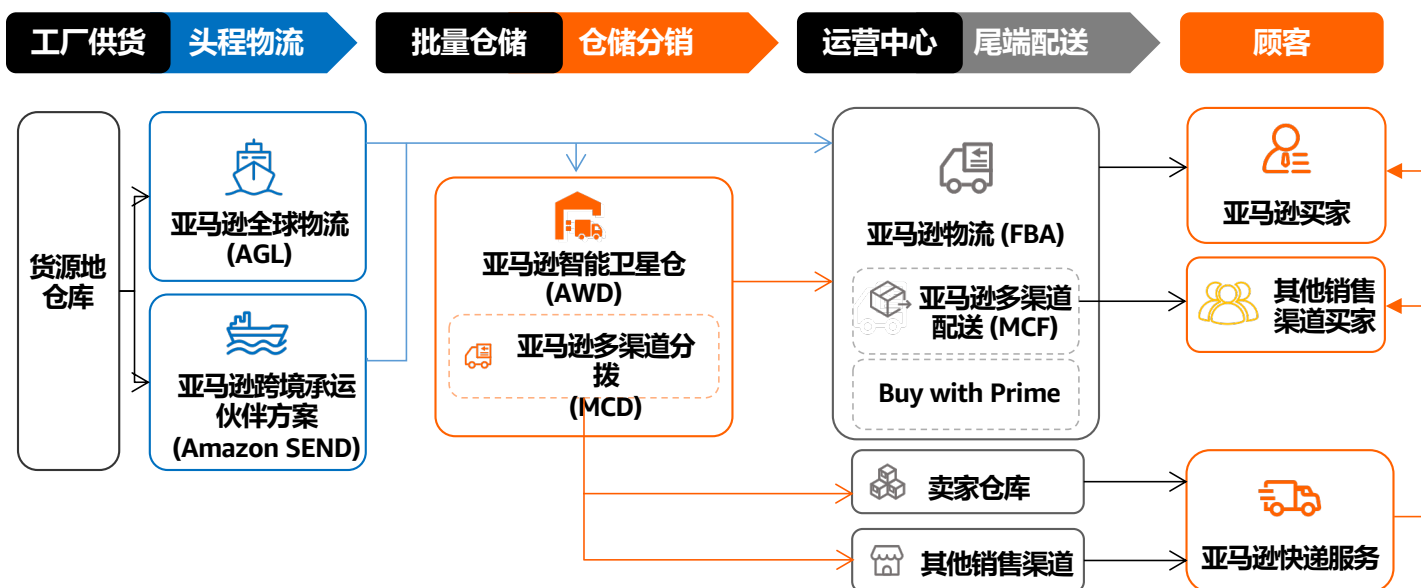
工厂供货 头程物流 批量仓储 仓储分销 运营中心 尾端配送 顾客

货源地仓库

亚马逊全球物流 (AGL)

亚马逊跨境承运伙伴方案 (Amazon SEND)

亚马逊智能卫星仓 (AWD)

亚马逊多渠道分拨 (MCD)

亚马逊物流 (FBA)

亚马逊多渠道配送 (MCF)

Buy with Prime

卖家仓库

其他销售渠道

亚马逊买家

其他销售渠道买家

亚马逊快递服务